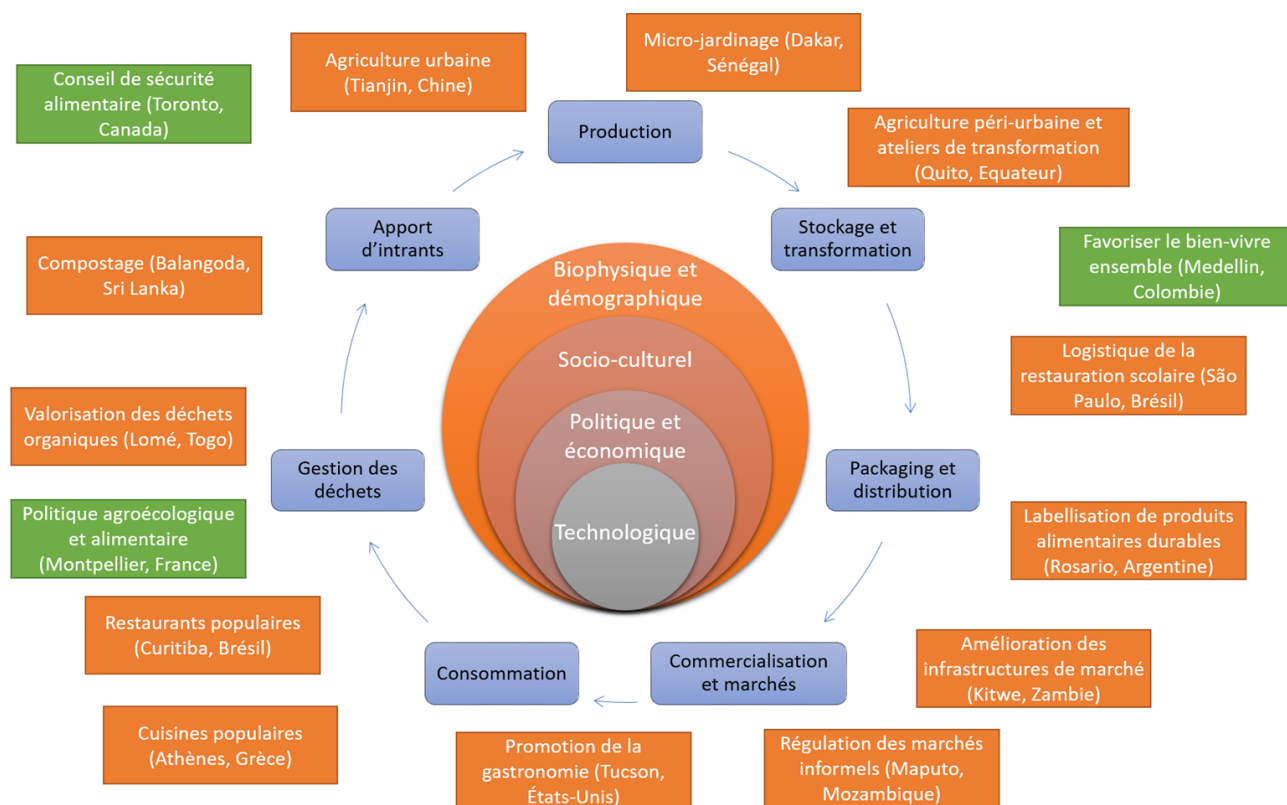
Conseil de sécurité alimentaire (Toronto, Canada)

Agriculture urbaine (Tianjin, Chine)

Micro-jardinage (Dakar, Sénégal)

Production

Agriculture péri-urbaine et ateliers de transformation (Quito, Equateur)

Apport d'intrants

Stockage et transformation

Favoriser le bien-vivre ensemble (Medellin, Colombie)

Compostage (Balangoda, Sri Lanka)

Biophysique et démographique

Socio-culturel

Politique et économique

Technologique

Logistique de la restauration scolaire (São Paulo, Brésil)

Valorisation des déchets organiques (Lomé, Togo)

Gestion des déchets

Packaging et distribution

Politique agroécologique et alimentaire (Montpellier, France)

Labellisation de produits alimentaires durables (Rosario, Argentine)

Restaurants populaires (Curitiba, Brésil)

Amélioration des infrastructures de marché (Kitwe, Zambie)

Consommation

Commercialisation et marchés

Cuisines populaires (Athènes, Grèce)

Promotion de la gastronomie (Tucson, États-Unis)

Régulation des marchés informels (Maputo, Mozambique)